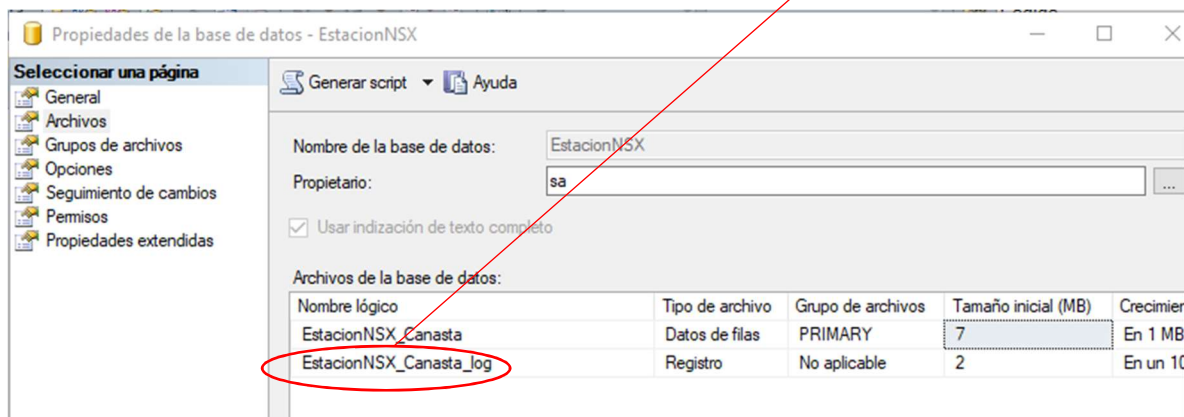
Propiedades de la base de datos - EstacionNSX

Seleccionar una página
General
Archivos
Grupos de archivos
Opciones
Seguimiento de cambios
Permisos
Propiedades extendidas

Generar script ▾ Ayuda

Nombre de la base de datos: EstacionNSX
Propietario: sa ...

Usar indización de texto completo

Archivos de la base de datos:

| Nombre lógico | Tipo de archivo | Grupo de archivos | Tamaño inicial (MB) | Crecimien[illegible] |
|---|---|---|---|---|
| EstacionNSX_Canasta | Datos de filas | PRIMARY | 7 | En 1 MB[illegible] |
| EstacionNSX_Canasta_log | Registro | No aplicable | 2 | En un 10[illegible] |